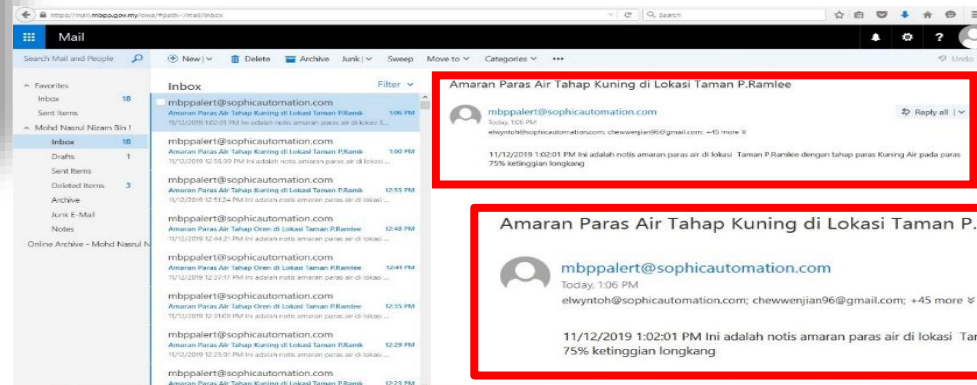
https://mail.mbpp.gov.my/owa/#path=/mail/inbox

Search

Mail

Search Mail and People

New | Delete Archive Junk | Sweep Move to Categories •••

Undo

Favorites

Inbox 18

Sent Items

Mohd Nasrul Nizam Bin I

Inbox 18

Drafts 1

Sent Items

Deleted Items 3

Archive

Junk E-Mail

Notes

Online Archive - Mohd Nasrul N

Inbox

Filter

mbppalert@sophicautomation.com
Amaran Paras Air Tahap Kuning di Lokasi Taman P.Ramle 1:06 PM
11/12/2019 1:02:01 PM Ini adalah notis amaran paras air di lokasi T...

mbppalert@sophicautomation.com
Amaran Paras Air Tahap Kuning di Lokasi Taman P.Ramle 1:00 PM
11/12/2019 12:56:30 PM Ini adalah notis amaran paras air di lokasi ...

mbppalert@sophicautomation.com
Amaran Paras Air Tahap Kuning di Lokasi Taman P.Ramle 12:55 PM
11/12/2019 12:51:24 PM Ini adalah notis amaran paras air di lokasi ...

mbppalert@sophicautomation.com
Amaran Paras Air Tahap Oren di Lokasi Taman P.Ramlee 12:48 PM
11/12/2019 12:44:21 PM Ini adalah notis amaran paras air di lokasi ...

mbppalert@sophicautomation.com
Amaran Paras Air Tahap Oren di Lokasi Taman P.Ramlee 12:41 PM
11/12/2019 12:37:17 PM Ini adalah notis amaran paras air di lokasi ...

mbppalert@sophicautomation.com
Amaran Paras Air Tahap Oren di Lokasi Taman P.Ramlee 12:35 PM
11/12/2019 12:31:09 PM Ini adalah notis amaran paras air di lokasi ...

mbppalert@sophicautomation.com
Amaran Paras Air Tahap Kuning di Lokasi Taman P.Ramle 12:29 PM
11/12/2019 12:25:01 PM Ini adalah notis amaran paras air di lokasi ...

mbppalert@sophicautomation.com
Amaran Paras Air Tahap Kuning di Lokasi Taman P.Ramle 12:23 PM

Amaran Paras Air Tahap Kuning di Lokasi Taman P.Ramlee

mbppalert@sophicautomation.com
Today, 1:06 PM
elwyntoh@sophicautomation.com; chewwenjian96@gmail.com; +45 more

Reply all |

11/12/2019 1:02:01 PM Ini adalah notis amaran paras air di lokasi Taman P.Ramlee dengan tahap paras Kuning Air pada paras 75% ketinggian longkang

Amaran Paras Air Tahap Kuning di Lokasi Taman P.

mbppalert@sophicautomation.com
Today, 1:06 PM
elwyntoh@sophicautomation.com; chewwenjian96@gmail.com; +45 more

11/12/2019 1:02:01 PM Ini adalah notis amaran paras air di lokasi Tar
75% ketinggian longkang